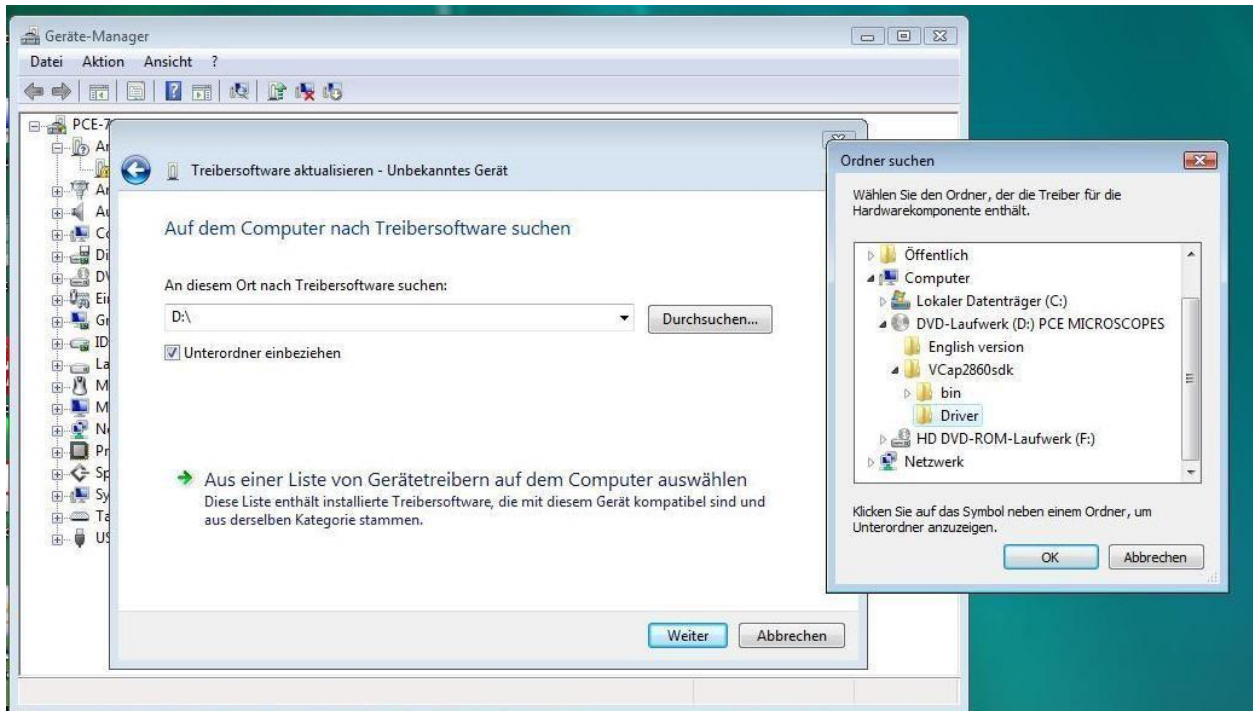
Geräte-Manager

Datei Aktion Ansicht ?

PCE-7
Ar
Ar
Au
Co
Di
DV
Ei
Gr
ID
La
M
M
Ne
Pr
Sp
Sy
Ta
US

Treibersoftware aktualisieren - Unbekanntes Gerät

Auf dem Computer nach Treibersoftware suchen

An diesem Ort nach Treibersoftware suchen:

D:\

Durchsuchen...

Unterordner einbeziehen

Aus einer Liste von Gerätetreibern auf dem Computer auswählen
Diese Liste enthält installierte Treibersoftware, die mit diesem Gerät kompatibel sind und aus derselben Kategorie stammen.

Weiter Abbrechen

Ordner suchen

Wählen Sie den Ordner, der die Treiber für die Hardwarekomponente enthält.

Öffentlich
Computer
Lokaler Datenträger (C:)
DVD-Laufwerk (D:) PCE MICROSCOPES
English version
VCap2860sdk
bin
Driver
HD DVD-ROM-Laufwerk (F:)
Netzwerk

Klicken Sie auf das Symbol neben einem Ordner, um Unterordner anzuzeigen.

OK Abbrechen